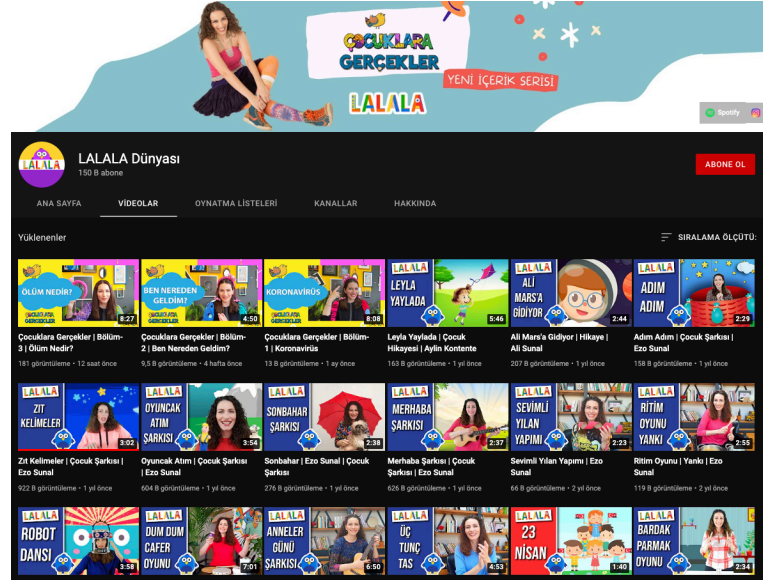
ÇOCUKLARA GERÇEKLER
YENİ İÇERİK SERİSİ
LALALA

Spotify

LALALA

LALALA Dünyası
150 B abone

ABONE OL

ANA SAYFA
VİDEOLAR
OYNATMA LİSTELERİ
KANALLAR
HAKKINDA

Yüklenenler

SIRALAMA ÖLÇÜTÜ:

ÖLÜM NEDİR?
ÇOCUKLARA GERÇEKLER
8:27
Çocuklara Gerçekler | Bölüm-3 | Ölüm Nedir?
181 görüntüleme • 12 saat önce

BEN NEREDEN GELDİM?
ÇOCUKLARA GERÇEKLER
4:50
Çocuklara Gerçekler | Bölüm-2 | Ben Nereden Geldim?
9,5 B görüntüleme • 4 hafta önce

KORONAVİRÜS
ÇOCUKLARA GERÇEKLER
8:08
Çocuklara Gerçekler | Bölüm-1 | Koronavirüs
13 B görüntüleme • 1 ay önce

LALALA
LEYLA YAYLADA
5:46
Leyla Yaylada | Çocuk Hikayesi | Aylin Kontente
163 B görüntüleme • 1 yıl önce

LALALA
ALİ MARS'A GİDİYOR
2:44
Ali Mars'a Gidiyor | Hikaye | Ali Sunal
207 B görüntüleme • 1 yıl önce

LALALA
ADIM ADIM
2:29
Adım Adım | Çocuk Şarkısı | Ezo Sunal
158 B görüntüleme • 1 yıl önce

LALALA
ZIT KELİMELER
3:02
Zıt Kelimeler | Çocuk Şarkısı | Ezo Sunal
922 B görüntüleme • 1 yıl önce

LALALA
OYUNCAK ATIM ŞARKISI
3:54
Oyuncak Atım | Çocuk Şarkısı | Ezo Sunal
604 B görüntüleme • 1 yıl önce

LALALA
SONBAHAR ŞARKISI
2:38
Sonbahar | Ezo Sunal | Çocuk Şarkısı
276 B görüntüleme • 1 yıl önce

LALALA
MERHABA ŞARKISI
2:37
Merhaba Şarkısı | Çocuk Şarkısı | Ezo Sunal
626 B görüntüleme • 1 yıl önce

LALALA
SEVİMLİ YILAN YAPIMI
2:23
Sevimli Yılan Yapımı | Ezo Sunal
66 B görüntüleme • 2 yıl önce

LALALA
RİTİM OYUNU YANKI
2:55
Ritim Oyunu | Yankı | Ezo Sunal
119 B görüntüleme • 2 yıl önce

LALALA
ROBOT DANSI
3:58

LALALA
DUM DUM CAFER OYUNU
7:01

LALALA
ANNELER GÜNÜ ŞARKISI
6:50

LALALA
ÜÇ TUNÇ TAS
4:53

LALALA
23 NİSAN
1:40

LALALA
BARDAK PARMAK OYUNU
2:34